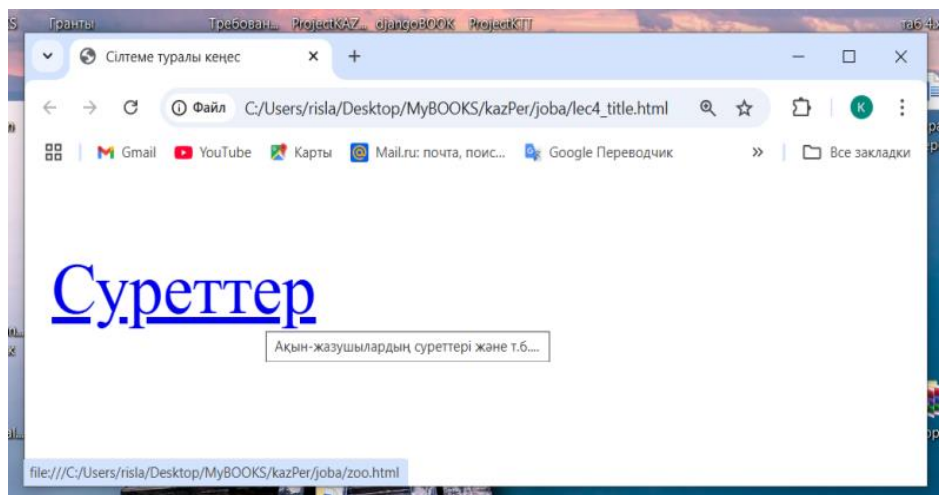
Гранты Требован... ProjectKAZ... djangoBOOK ProjectKTT

Сілтеме туралы кеңес

Файл C:/Users/risla/Desktop/MyBOOKS/kazPer/joba/lec4_title.html

Gmail YouTube Карты Mail.ru: почта, поис... Google Переводчик » Все закладки

Суреттер

Ақын-жазушылардың суреттері және т.б....

file:///C:/Users/risla/Desktop/MyBOOKS/kazPer/joba/zoo.html